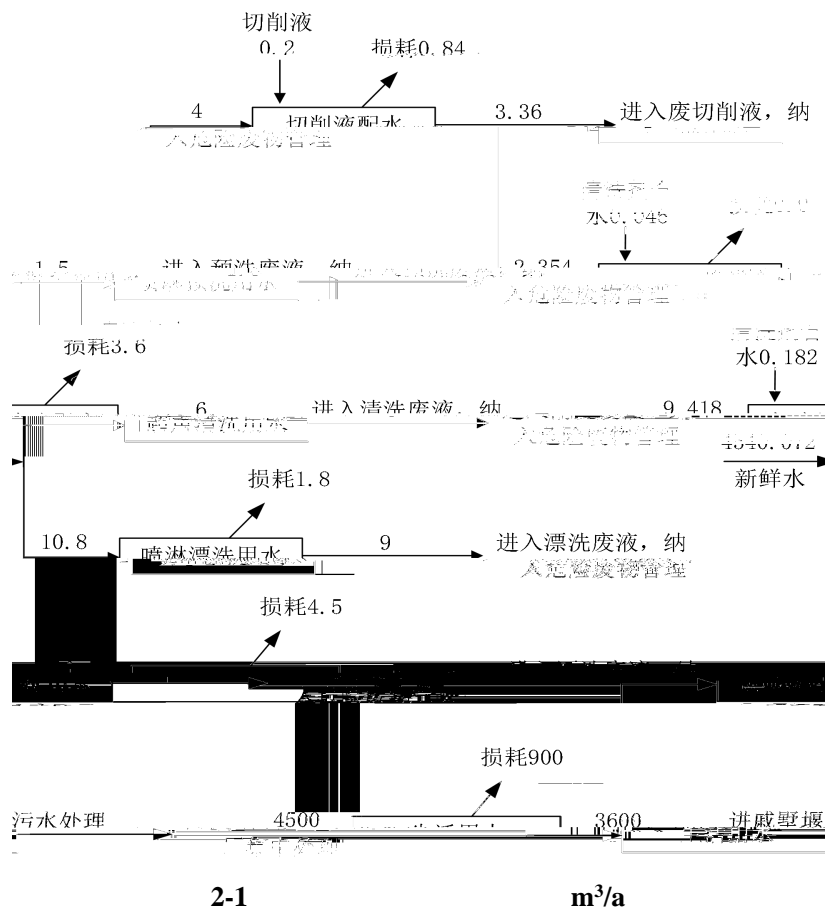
切削液
0.2
损耗0.84
4
切削液配水
3.36
进入废切削液，纳入危险废物管理

水0.045
1.5
进入预洗废液，纳
2.354
入危险废物管理

损耗3.6
水0.182
6
超声清洗用水
进入清洗废液，纳
9.418
入危险废物管理
新鲜水

损耗1.8
10.8
喷淋漂洗用水
9
进入漂洗废液，纳
入危险废物管理

损耗4.5

损耗900
污水处理
4500
3600
进威墅堰

2-1
m$^3$/a